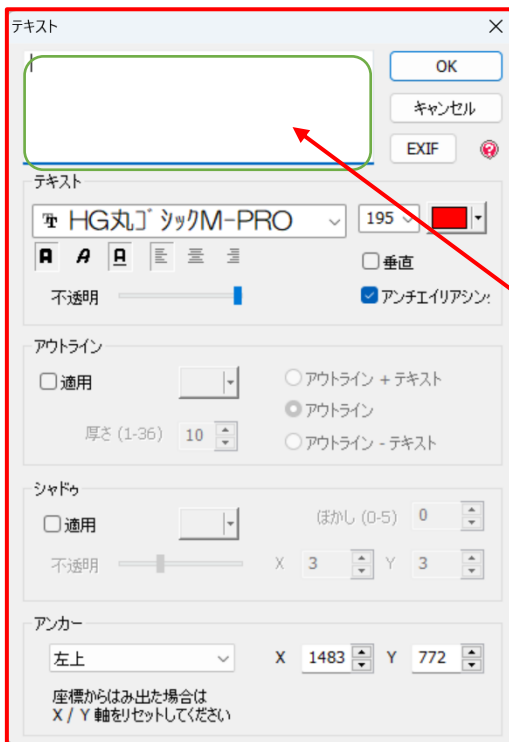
テキスト ✕

OK
キャンセル
EXIF
?

テキスト
HG丸ゴシックM-PRO
195
垂直
不透明
アンチエイリアシン

アウトライン
適用
アウトライン + テキスト
アウトライン
アウトライン - テキスト
厚さ (1-36) 10

シャドゥ
適用
ぼかし (0-5) 0
不透明
X 3
Y 3

アンカー
左上
X 1483
Y 772
座標からはみ出た場合は
X / Y 軸をリセットしてください